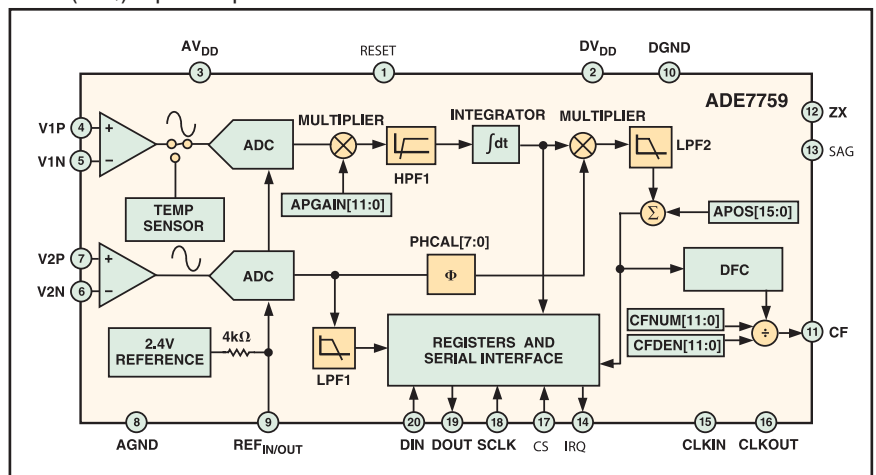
AV$_{DD}$
3
RESET
1
DV$_{DD}$
2
DGND
10
ADE7759
12 ZX
13 SAG
V1P 4
V1N 5
+
–
ADC
MULTIPLIER
HPF1
INTEGRATOR
$\int dt$
MULTIPLIER
LPF2
$\Sigma$
APOS[15:0]
APGAIN[11:0]
TEMP SENSOR
V2P 7
V2N 6
+
–
ADC
PHCAL[7:0]
$\Phi$
DFC
2.4V REFERENCE
4k$\Omega$
LPF1
REGISTERS AND SERIAL INTERFACE
CFNUM[11:0]
CFDEN[11:0]
÷
11 CF
8
AGND
9
REF$_{IN/OUT}$
20
DIN
19
DOUT
18
SCLK
17
CS
14
IRQ
15
CLKIN
16
CLKOUT